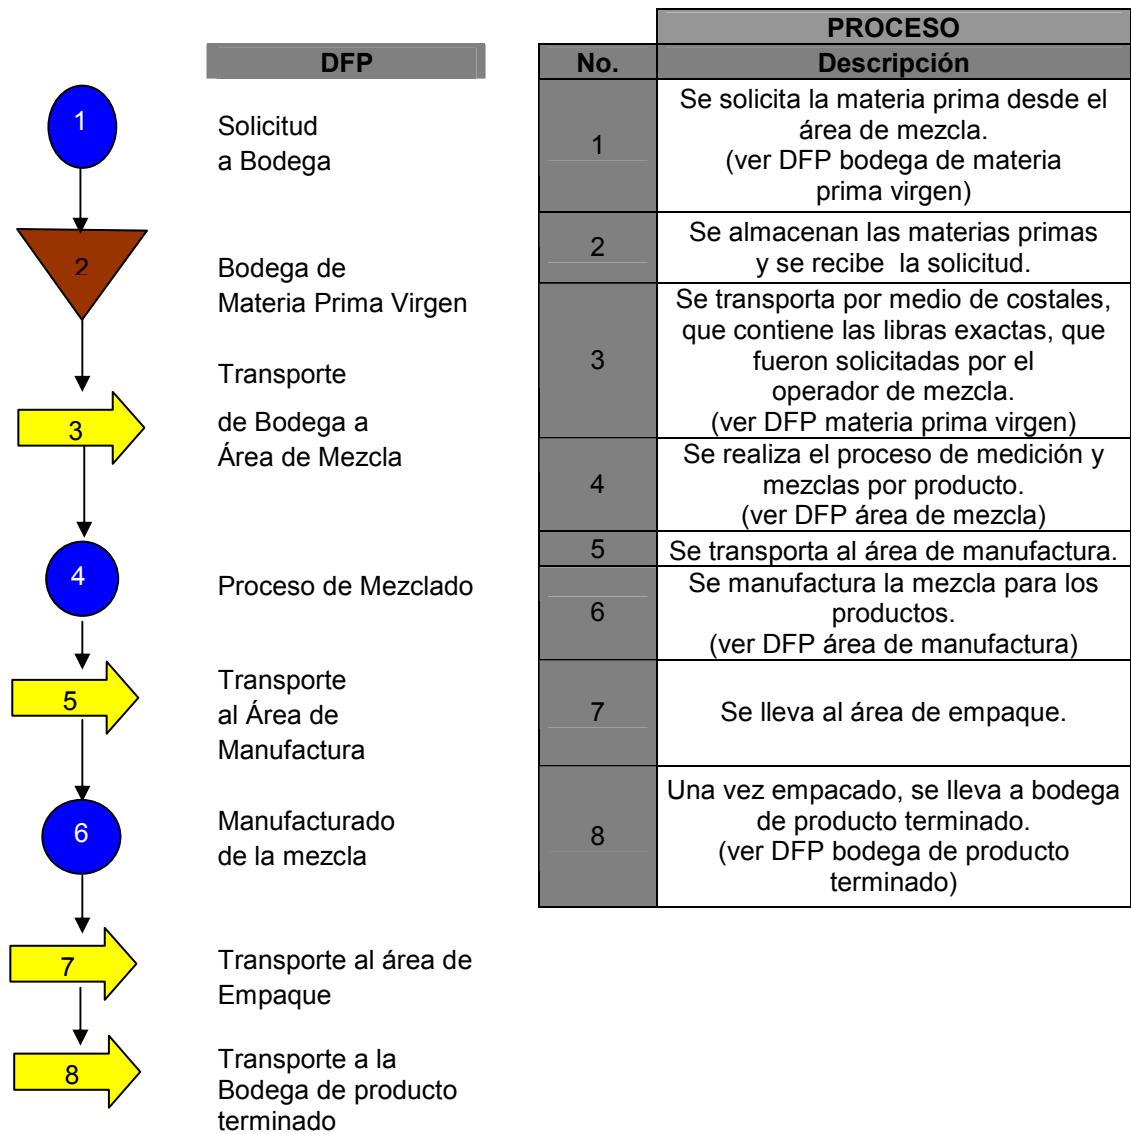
DFP

1 Solicitud a Bodega

2 Bodega de Materia Prima Virgen

3 Transporte de Bodega a Área de Mezcla

4 Proceso de Mezclado

5 Transporte al Área de Manufactura

6 Manufacturado de la mezcla

7 Transporte al área de Empaque

8 Transporte a la Bodega de producto terminado

| | PROCESO |
|---|---|
| No. | Descripción |
| 1 | Se solicita la materia prima desde el área de mezcla. (ver DFP bodega de materia prima virgen) |
| 2 | Se almacenan las materias primas y se recibe la solicitud. |
| 3 | Se transporta por medio de costales, que contiene las libras exactas, que fueron solicitadas por el operador de mezcla. (ver DFP materia prima virgen) |
| 4 | Se realiza el proceso de medición y mezclas por producto. (ver DFP área de mezcla) |
| 5 | Se transporta al área de manufactura. |
| 6 | Se manufactura la mezcla para los productos. (ver DFP área de manufactura) |
| 7 | Se lleva al área de empaque. |
| 8 | Una vez empacado, se lleva a bodega de producto terminado. (ver DFP bodega de producto terminado) |